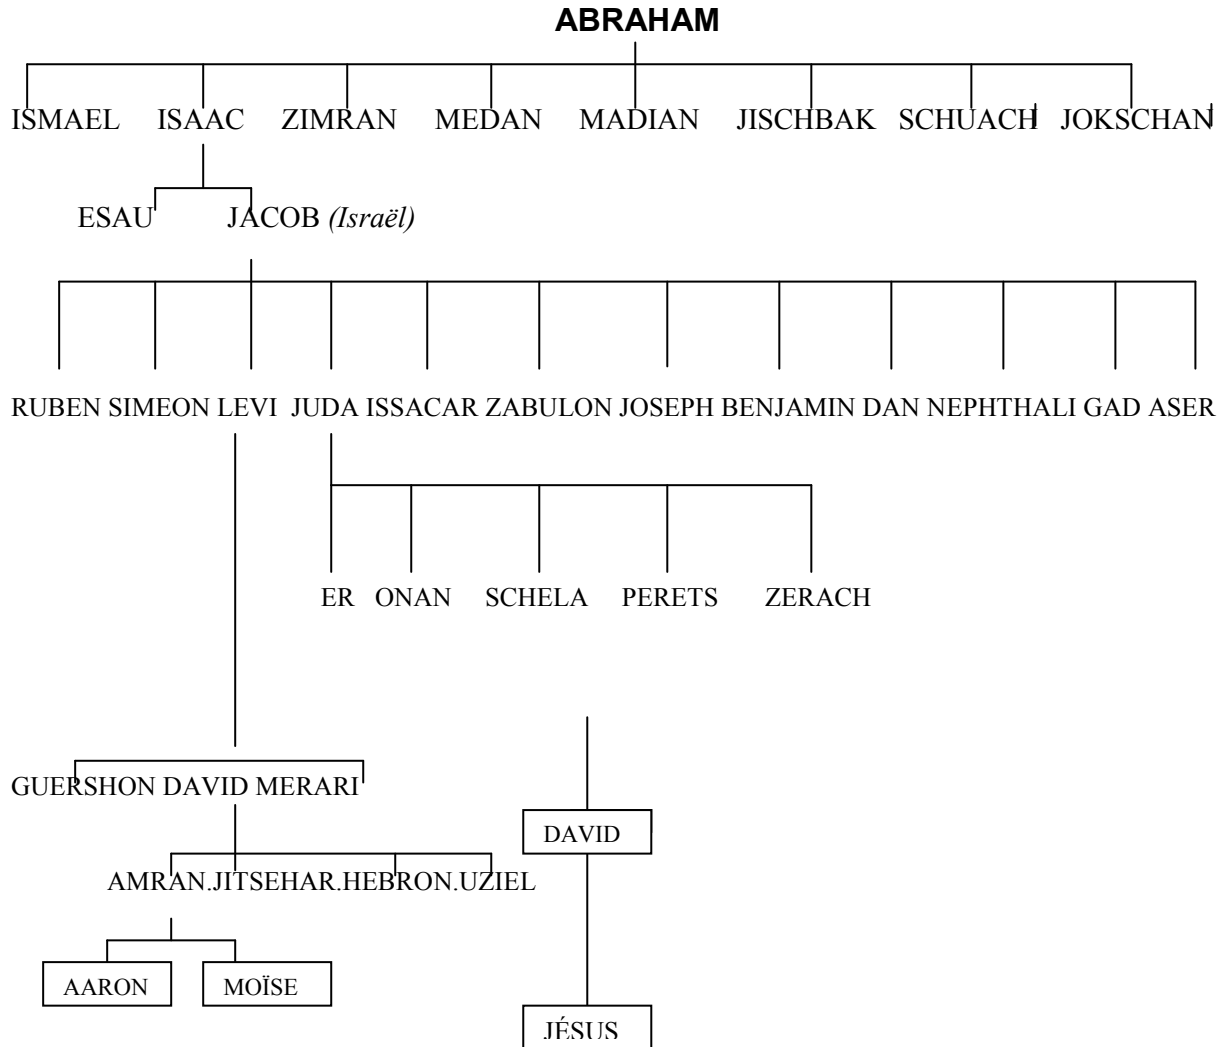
ABRAHAM

ISMAEL ISAAC ZIMRAN MEDAN MADIAN JISCHBAK SCHUACH JOKSCHAN

ESAU JACOB *(Israël)*

RUBEN SIMEON LEVI JUDA ISSACAR ZABULON JOSEPH BENJAMIN DAN NEPHTHALI GAD ASER

ER ONAN SCHELA PERETS ZERACH

GUERSHON DAVID MERARI

DAVID

AMRAN.JITSEHAR.HEBRON.UZIEL

AARON MOÏSE

JÉSUS